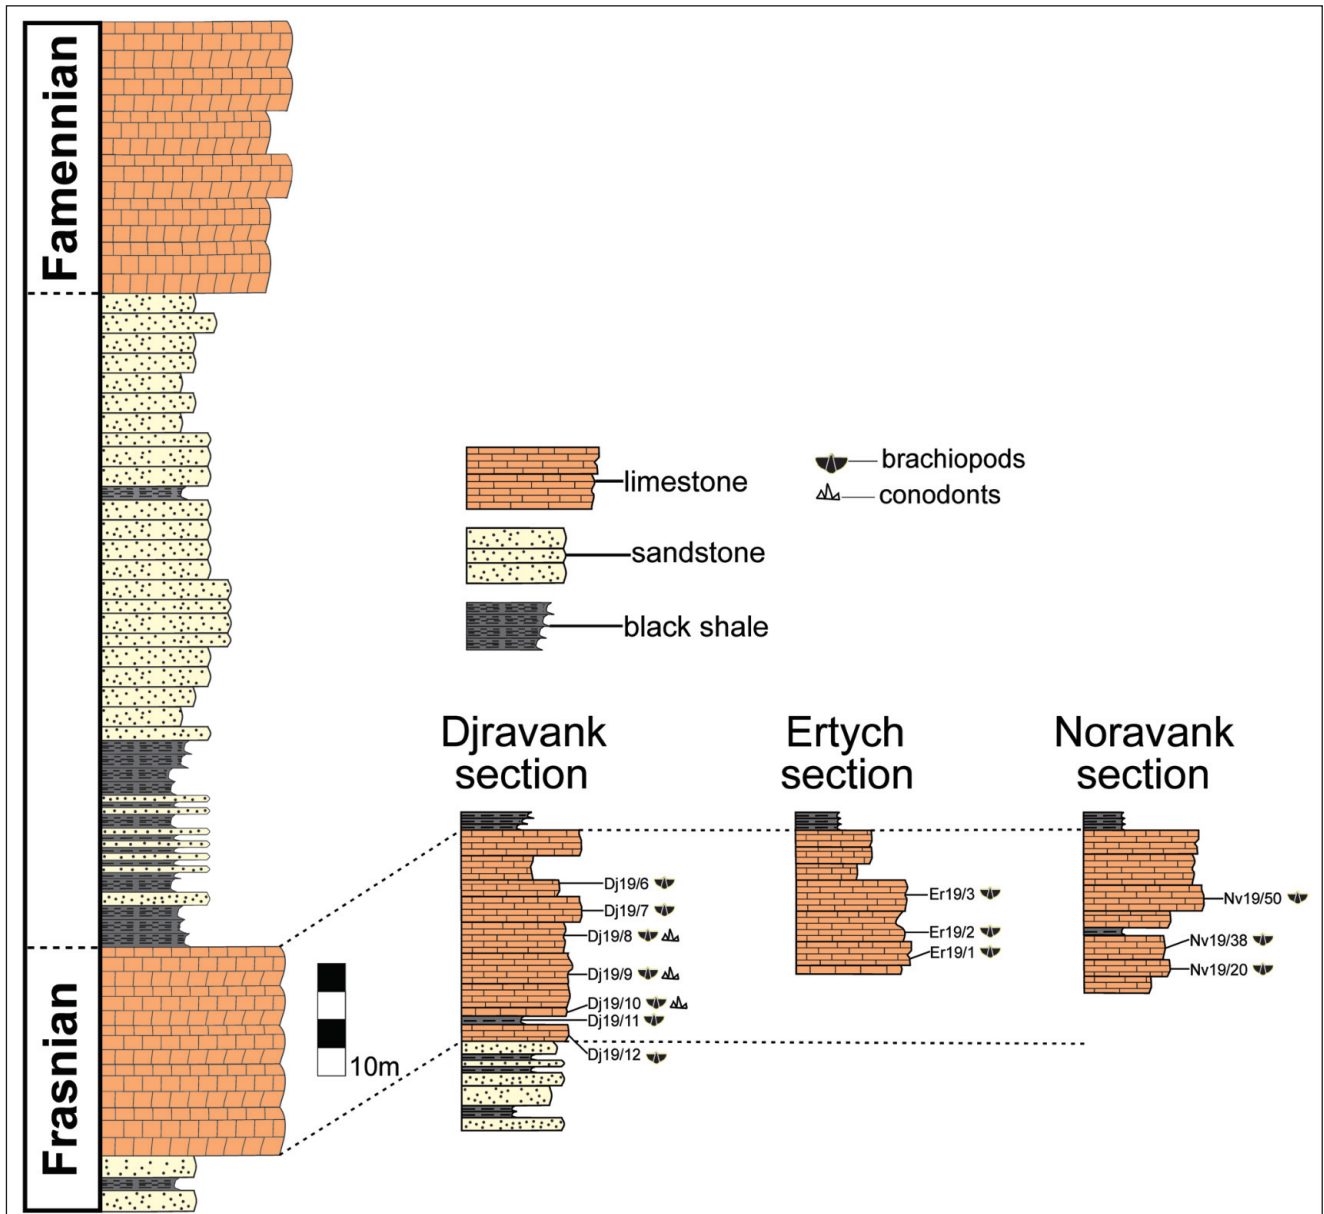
Famennian

Frasnian

limestone

sandstone

black shale

brachiopods

conodonts

10m

Djravank section

Ertych section

Noravank section

Dj19/6
Dj19/7
Dj19/8
Dj19/9
Dj19/10
Dj19/11
Dj19/12

Er19/3
Er19/2
Er19/1

Nv19/50
Nv19/38
Nv19/20